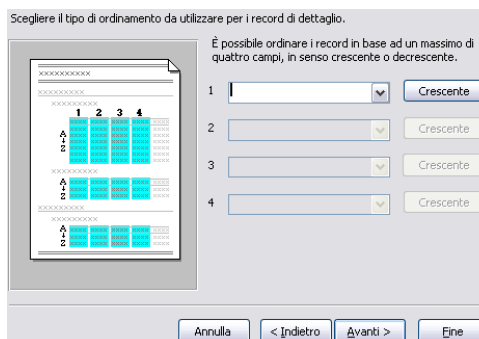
Scegliere il tipo di ordinamento da utilizzare per i record di dettaglio.

XXXXXXXXXX
XXXXXXXXX
XXXXXXXXX
1 2 3 4
A
Z
XXXXXXXXX
A
Z
XXXXXXXXX
XXXXXXXXX
A
Z

È possibile ordinare i record in base ad un massimo di quattro campi, in senso crescente o decrescente.

1 Crescente
2 Crescente
3 Crescente
4 Crescente

Annulla < Indietro Avanti > Fine